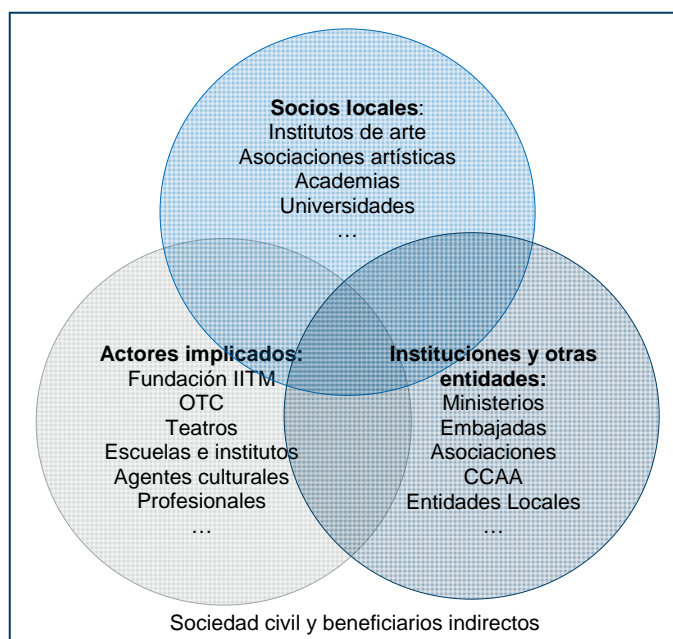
Socios locales:
Institutos de arte
Asociaciones artísticas
Academias
Universidades
…

Actores implicados:
Fundación IITM
OTC
Teatros
Escuelas e institutos
Agentes culturales
Profesionales
…

Instituciones y otras entidades:
Ministerios
Embajadas
Asociaciones
CCAA
Entidades Locales
…

Sociedad civil y beneficiarios indirectos